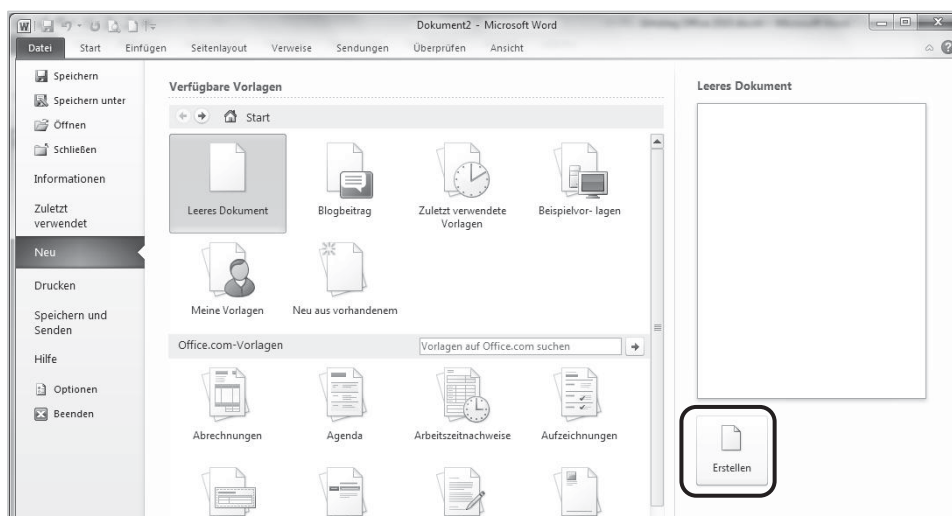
Dokument2 - Microsoft Word

Datei Start Einfügen Seitenlayout Verweise Sendungen Überprüfen Ansicht

Speichern
Speichern unter
Öffnen
Schließen
Informationen
Zuletzt verwendet
Neu
Drucken
Speichern und Senden
Hilfe
Optionen
Beenden

Verfügbare Vorlagen

Start

Leeres Dokument
Blogbeitrag
Zuletzt verwendete Vorlagen
Beispielvor- lagen
Meine Vorlagen
Neu aus vorhandenem

Office.com-Vorlagen
Vorlagen auf Office.com suchen

Abrechnungen
Agenda
Arbeitszeitnachweise
Aufzeichnungen

Leeres Dokument

Erstellen